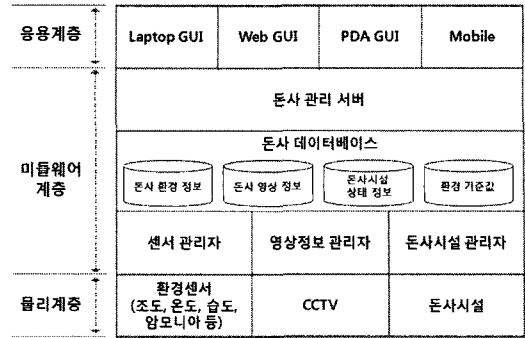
응용계층

Laptop GUI

Web GUI

PDA GUI

Mobile

미들웨어 계층

돈사 관리 서버

돈사 데이터베이스

돈사 환경 정보

돈사 영상 정보

돈사시설 상태 정보

환경 기준값

센서 관리자

영상정보 관리자

돈사시설 관리자

물리계층

환경센서 (조도, 온도, 습도, 암모니아 등)

CCTV

돈사시설